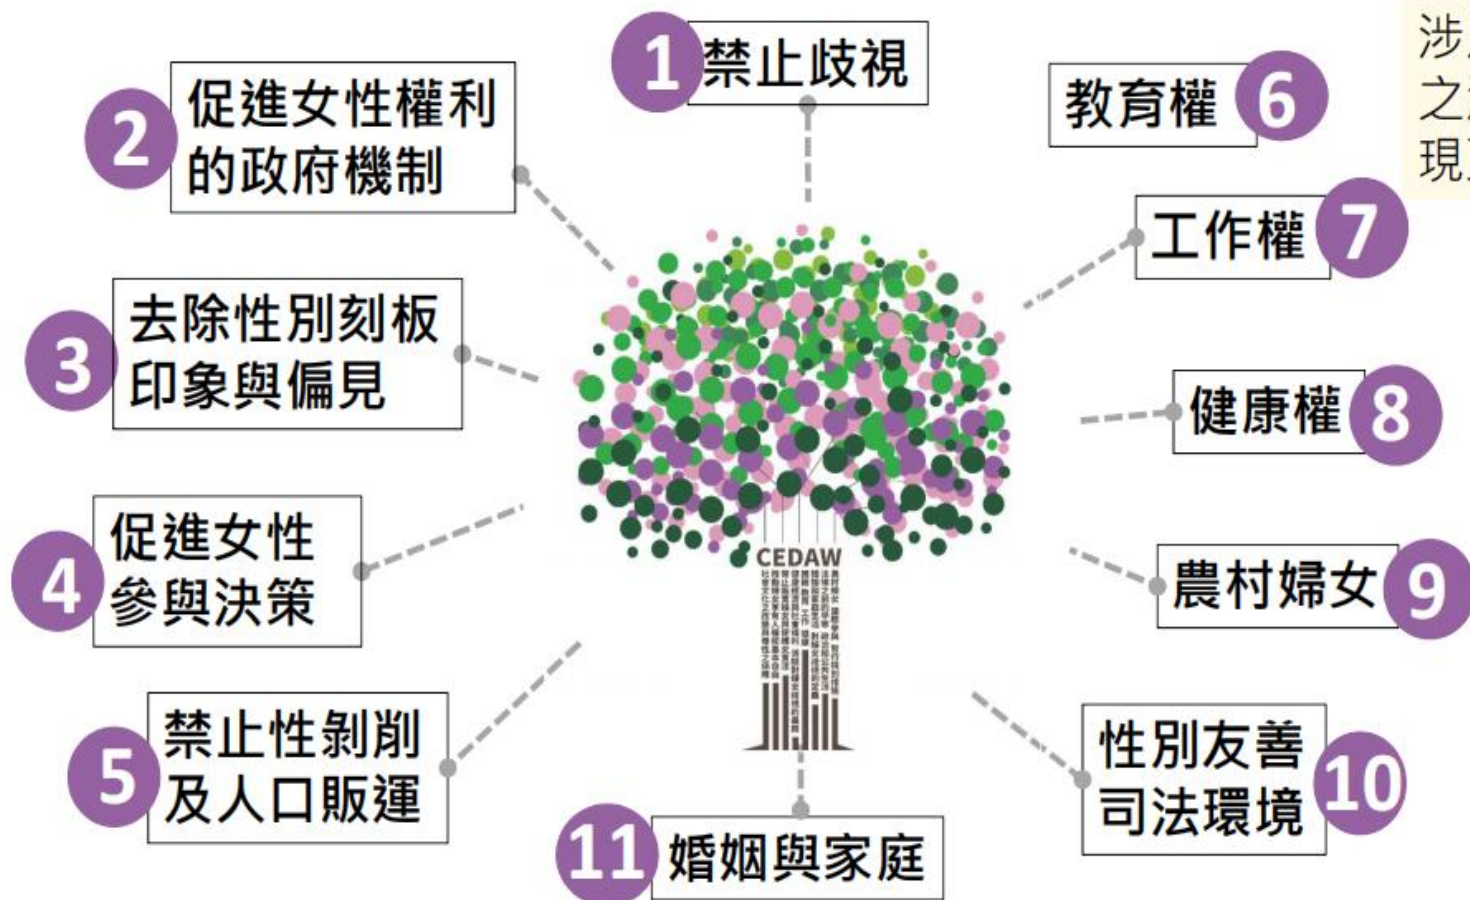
1 禁止歧視

2 促進女性權利的政府機制

3 去除性別刻板印象與偏見

4 促進女性參與決策

5 禁止性剝削及人口販運

6 教育權

7 工作權

8 健康權

9 農村婦女

10 性別友善司法環境

11 婚姻與家庭

CEDAW

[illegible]

涉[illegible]
之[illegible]
現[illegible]